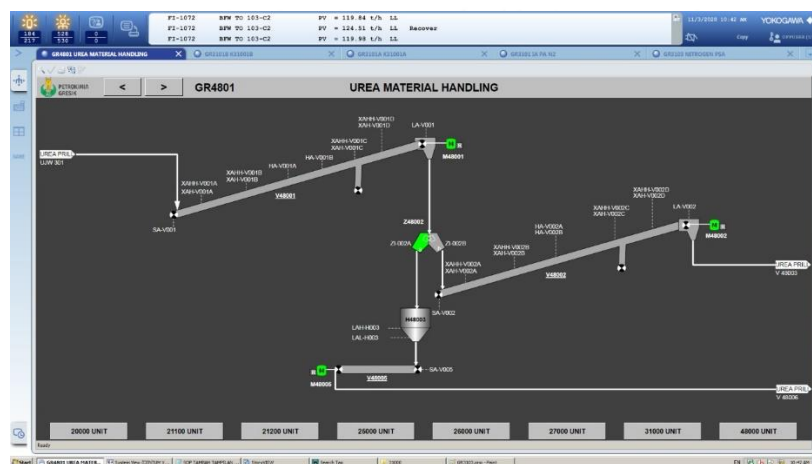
FI-1072 BFW TO 103-C2 PV = 119.84 t/h LL
FI-1072 BFW TO 103-C2 PV = 124.51 t/h LL Recover
FI-1072 BFW TO 103-C2 PV = 119.98 t/h LL

11/3/2020 15:42 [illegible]
YOKOGAWA
Copy

GR4801 UREA MATERIAL HANDLING
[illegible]
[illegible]
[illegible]
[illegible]

PETROKIMIA GRESIK
<
>
GR4801
UREA MATERIAL HANDLING

UREA PRILL
UJW 301

XAHH-V001D
XAH-V001D
LA-V001
XAHH-V001C
XAH-V001C
M48001
HA-V001B
HA-V001A
XAHH-V001B
XAH-V001B
XAHH-V001A
XAH-V001A
V48001
SA-V001

Z48002
ZI-002A
ZI-002B

XAHH-V002D
XAH-V002D
XAHH-V002C
XAH-V002C
LA-V002
HA-V002A
HA-V002B
M48002
XAHH-V002B
XAH-V002B
XAHH-V002A
XAH-V002A
V48002
SA-V002

UREA PRILL
V 48003

M48003
LAH-H003
LAL-H003

M48005
V48005
SA-V005

UREA PRILL
V 48006

20000 UNIT
21100 UNIT
21200 UNIT
25000 UNIT
26000 UNIT
27000 UNIT
31000 UNIT
48000 UNIT

Ready

Start
GR4801 UREA MATER...
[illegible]
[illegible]
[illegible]
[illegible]
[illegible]
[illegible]